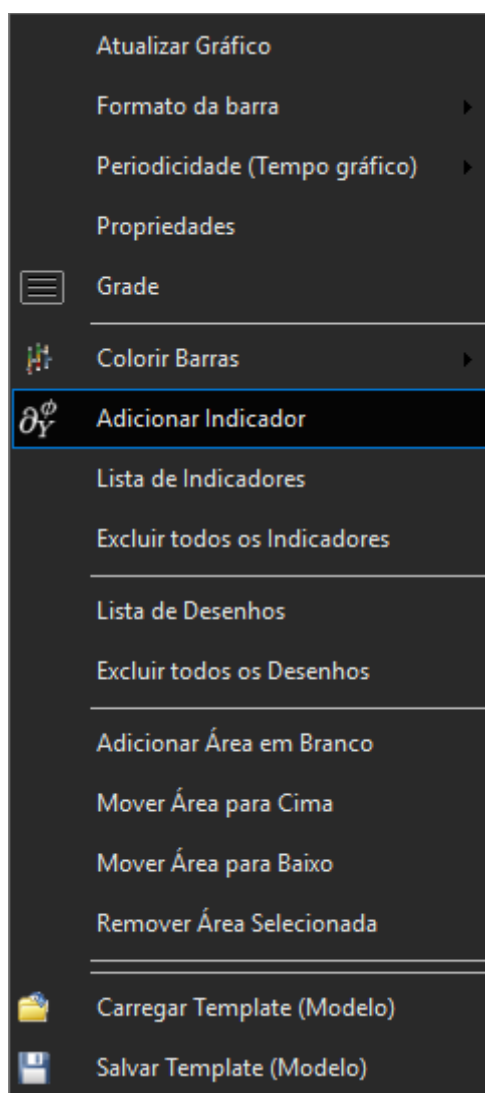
Atualizar Gráfico

Formato da barra

Periodicidade (Tempo gráfico)

Propriedades

Grade

Colorir Barras

$\partial_Y^\phi$ Adicionar Indicador

Lista de Indicadores

Excluir todos os Indicadores

Lista de Desenhos

Excluir todos os Desenhos

Adicionar Área em Branco

Mover Área para Cima

Mover Área para Baixo

Remover Área Selecionada

Carregar Template (Modelo)

Salvar Template (Modelo)